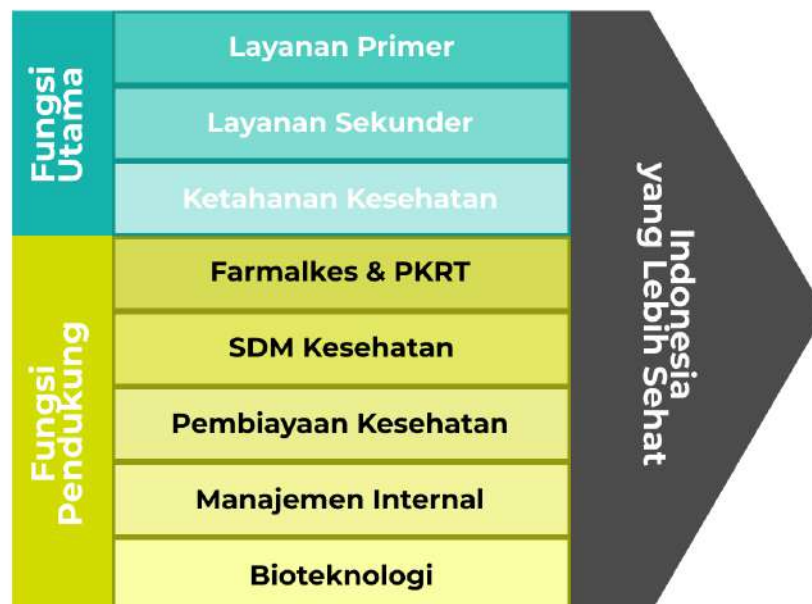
Fungsi Utama

Layanan Primer

Layanan Sekunder

Ketahanan Kesehatan

Fungsi Pendukung

Farmalkes & PKRT

SDM Kesehatan

Pembiayaan Kesehatan

Manajemen Internal

Bioteknologi

Indonesia yang Lebih Sehat